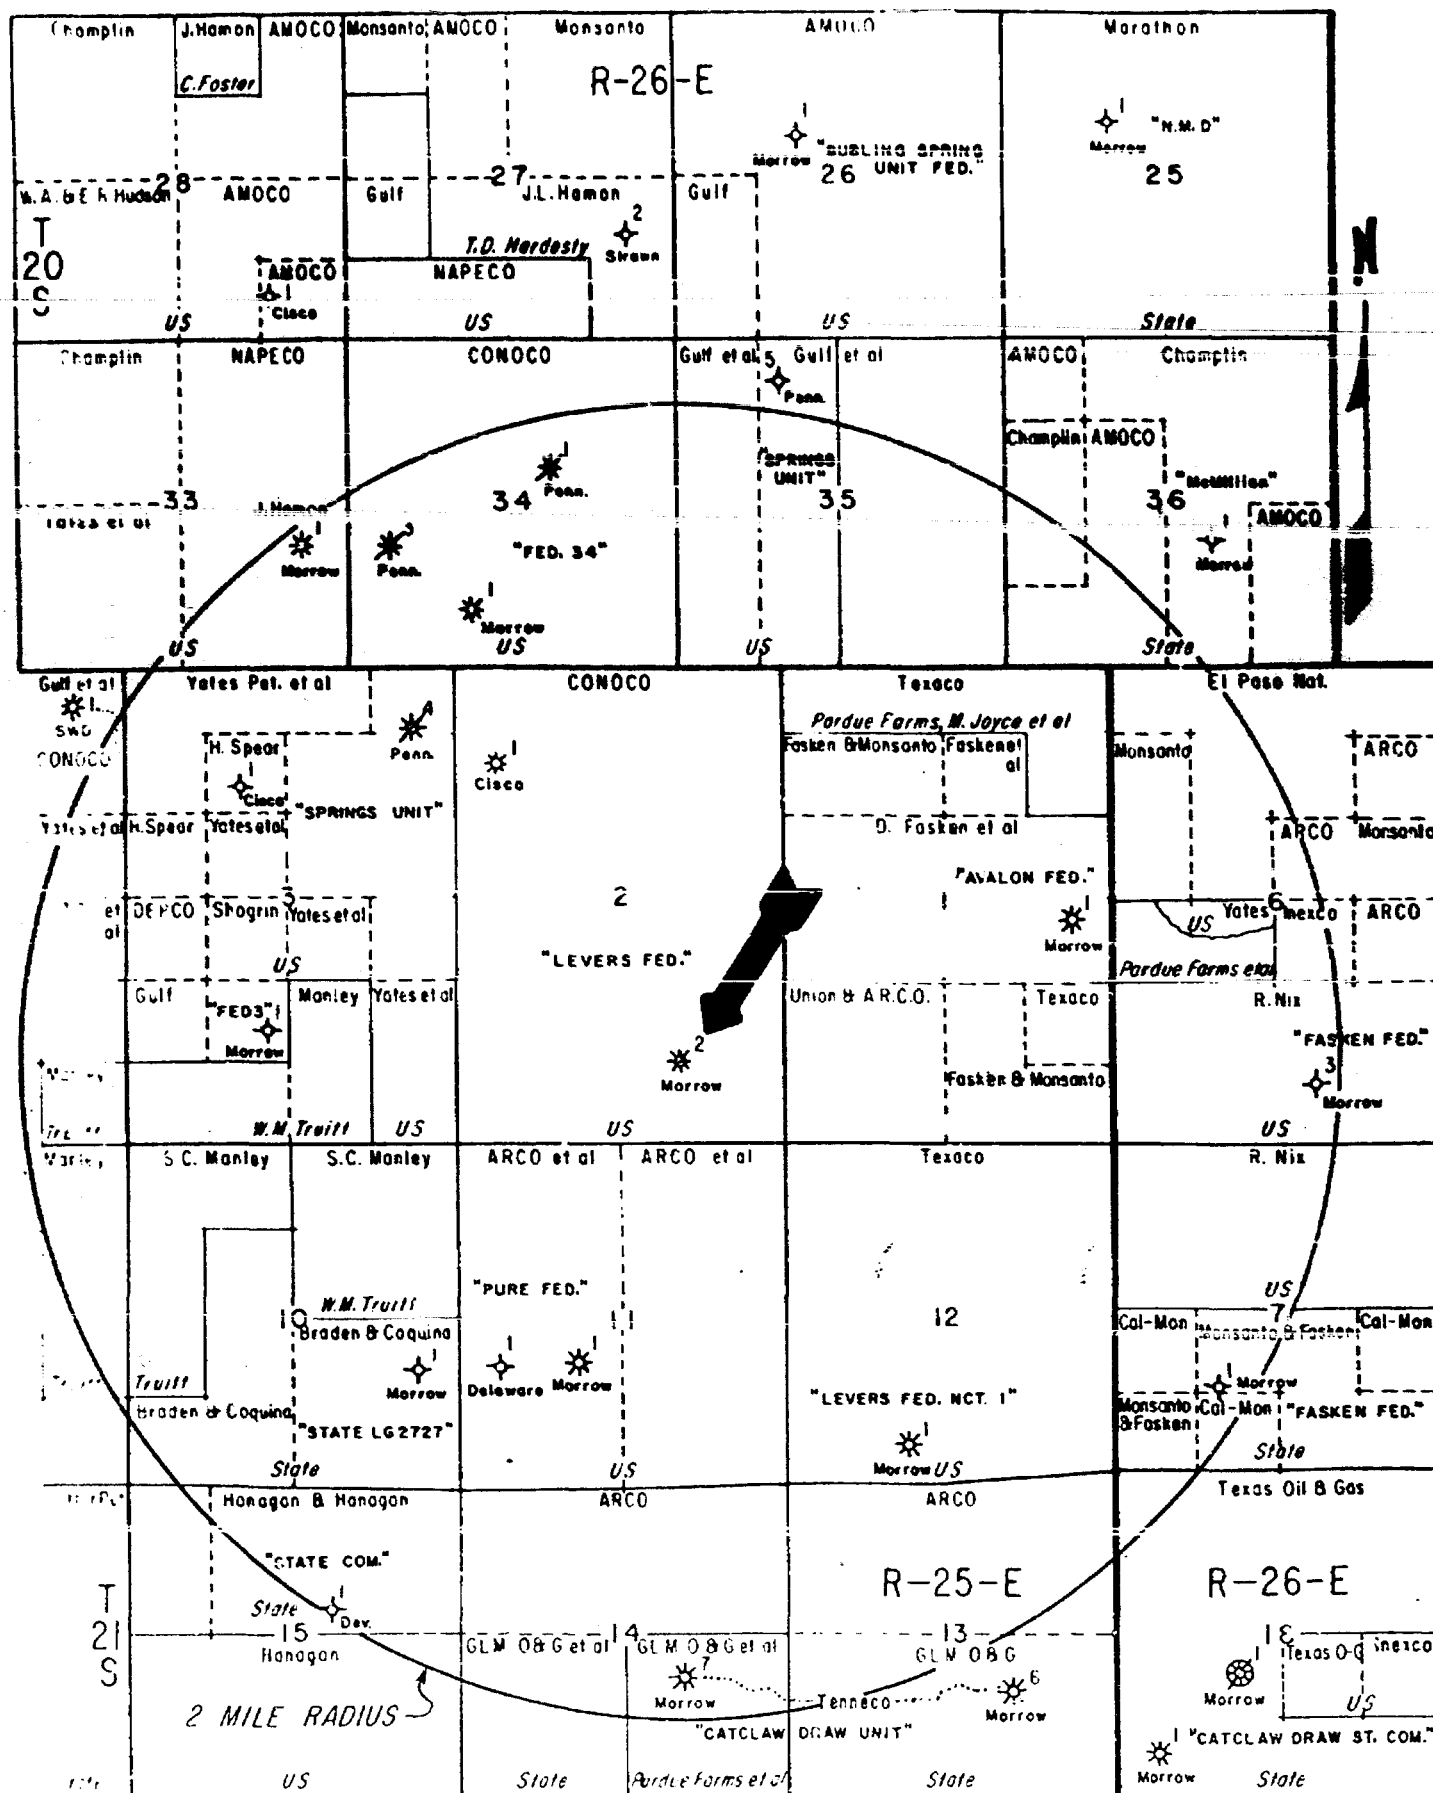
Champlin
J.Hamon
C.Foster
AMOCO
Monsanto
AMOCO
Monsanto
R-26-E
AMOCO
Marathon
1
Morrow
"BUBLING SPRING UNIT FED."
26
1
"N.M.D"
Morrow
25
28
W.A.&E.R.Hudson
AMOCO
27
Gulf
J.L.Hamon
Gulf
2
Strawn
T.D. Herdesty
T
20
S
AMOCO
1
Cisco
NAPECO
N
US
US
US
State
Champlin
NAPECO
CONOCO
Gulf et al
5
Gulf et al
Penn.
AMOCO
Champlin
Champlin
AMOCO
"SPRINGS UNIT"
"McMillan"
33
Yates et al
J.Hamon
1
Morrow
3
Penn.
1
Penn.
34
"FED. 34"
1
Morrow
35
36
1
Morrow
AMOCO
US
US
US
State
Gulf et al
1
SWD
CONOCO
Yates Pet. et al
4
Penn.
H. Spear
1
Cisco
"SPRINGS UNIT"
CONOCO
1
Cisco
Texaco
Pardue Farms, M. Joyce et al
Fasken &Monsanto
Fasken et al
El Paso Nat.
Monsanto
ARCO
Yates et al
H.Spear
Yates et al
D. Fasken et al
ARCO
Monsanto
et al
DEPCO
Shogrin
3
Yates et al
2
"AVALON FED."
1
Morrow
6
Yates
Inexco
ARCO
US
US
"LEVERS FED."
Pardue Farms et al
Gulf
"FED3"
1
Morrow
Manley
Yates et al
Union & A.R.C.O.
Texaco
R.Nix
"FASKEN FED."
2
Morrow
3
Morrow
Fasken & Monsanto
W.M. Truitt
US
US
US
S.C. Manley
S.C. Manley
ARCO et al
ARCO et al
Texaco
R. Nix
"PURE FED."
US
W.M. Truitt
10
Braden & Coquina
11
12
7
Cal-Mon
Monsanto & Fasken
Cal-Mon
1
Morrow
1
Delaware
1
Morrow
1
Morrow
Truitt
Braden & Coquina
"STATE LG2727"
"LEVERS FED. NCT. 1"
Monsanto &Fasken
Cal-Mon
"FASKEN FED."
1
Morrow
US
State
State
US
Hanagan & Hanagan
ARCO
ARCO
Texas Oil & Gas
"STATE COM."
R-25-E
R-26-E
T
21
S
State
1
Dev.
15
Hanagan
14
GLM O&G et al
GLM O&G et al
13
GLM O&G
18
Texas O-G
Inexco
7
Morrow
Tenneco
6
Morrow
1
Morrow
US
2 MILE RADIUS
"CATCLAW DRAW UNIT"
1
Morrow
"CATCLAW DRAW ST. COM."
US
State
Pardue Farms et al
State
State